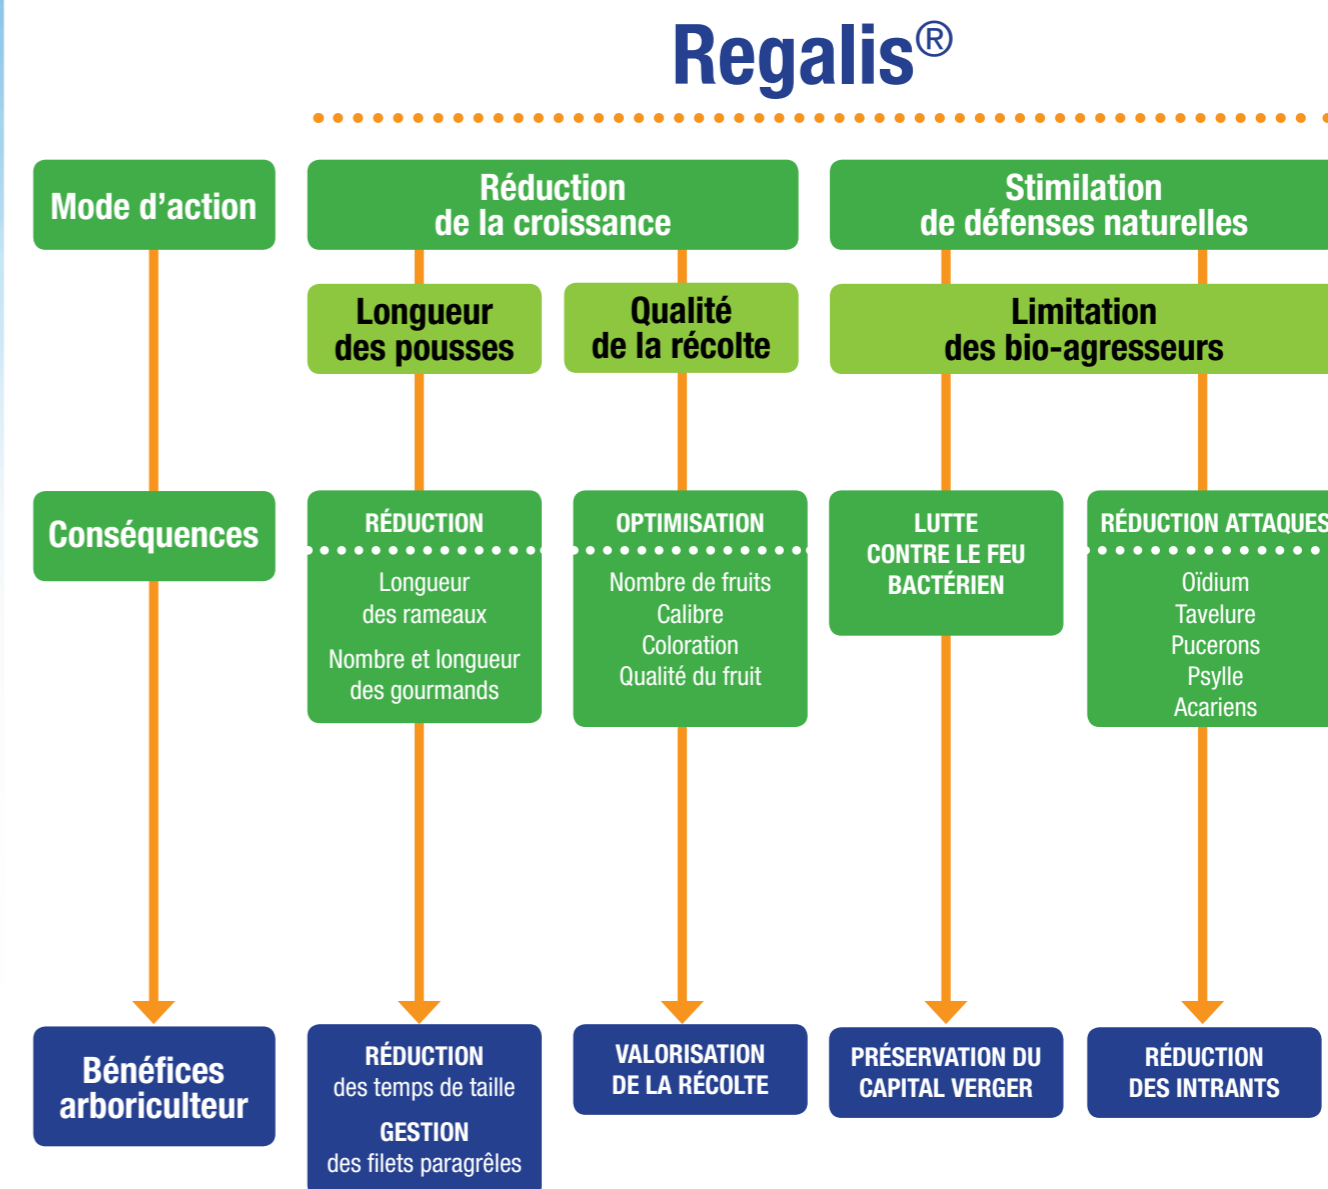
Regalis®

Mode d'action

Réduction de la croissance

Stimulation de défenses naturelles

Longueur des pousses

Qualité de la récolte

Limitation des bio-agresseurs

Conséquences

RÉDUCTION
Longueur des rameaux
Nombre et longueur des gourmands

OPTIMISATION
Nombre de fruits
Calibre
Coloration
Qualité du fruit

LUTTE CONTRE LE FEU BACTÉRIEN

RÉDUCTION ATTAQUES
Oïdium
Tavelure
Pucerons
Psylle
Acariens

Bénéfices arboriculteur

RÉDUCTION des temps de taille
GESTION des filets paragrêles

VALORISATION DE LA RÉCOLTE

PRÉSERVATION DU CAPITAL VERGER

RÉDUCTION DES INTRANTS